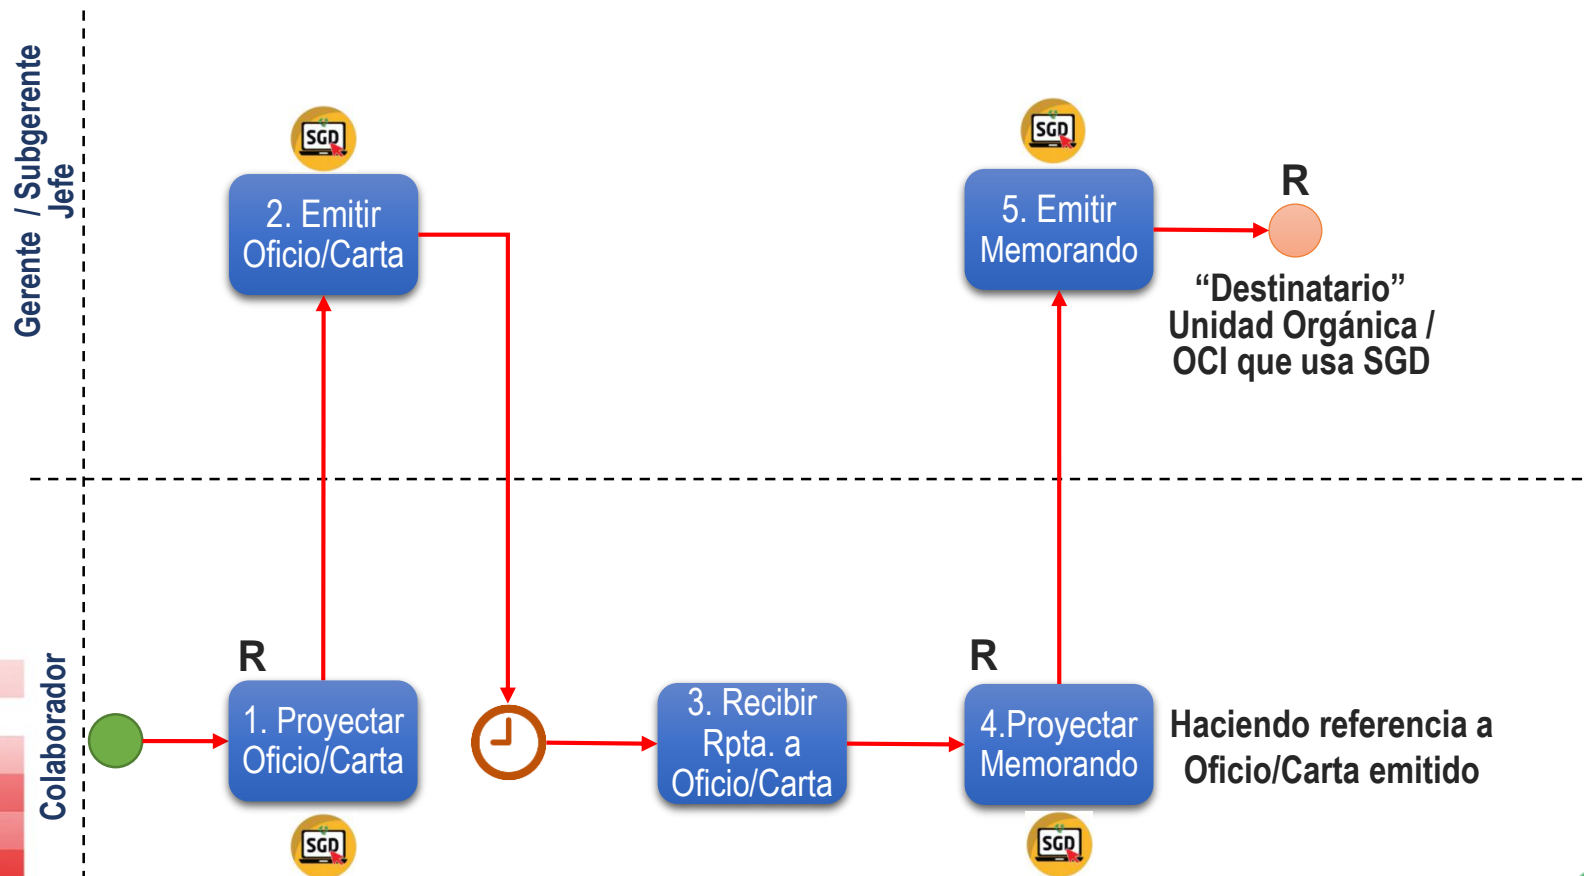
Gerente / Subgerente
Jefe

Colaborador

SGD

2. Emitir Oficio/Carta

SGD

5. Emitir Memorando

R

“Destinatario” Unidad Orgánica / OCI que usa SGD

R

1. Proyectar Oficio/Carta

SGD

3. Recibir Rpta. a Oficio/Carta

R

4.Proyectar Memorando

SGD

Haciendo referencia a Oficio/Carta emitido